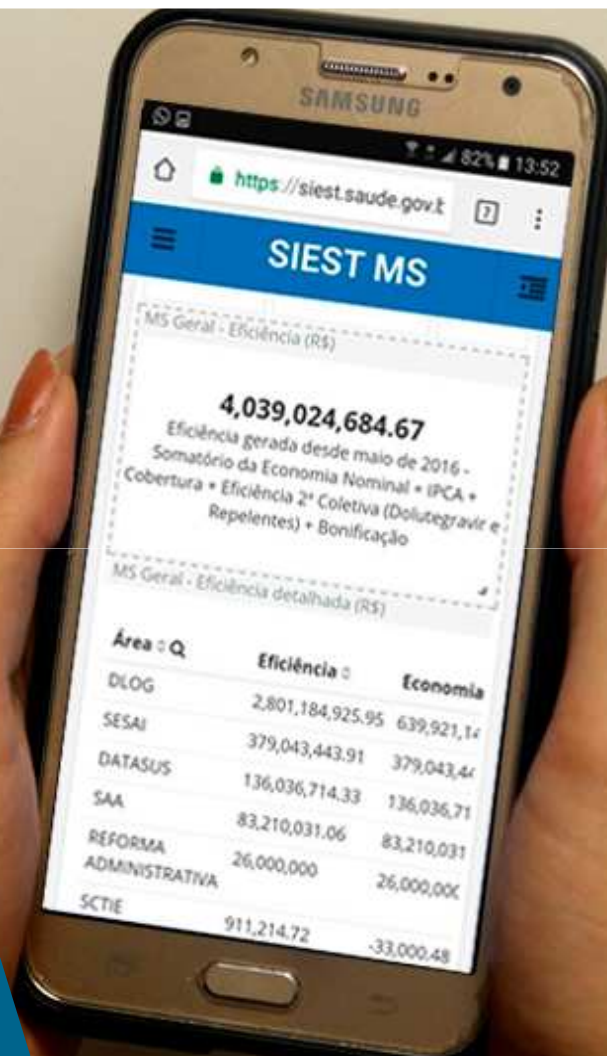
SAMSUNG

82% 13:52

https://siest.saude.gov.b

7

SIEST MS

MS Geral - Eficiência (R$)

4,039,024,684.67

Eficiência gerada desde maio de 2016 - Somatório da Economia Nominal + IPCA + Cobertura + Eficiência 2ª Coletiva (Dolutegravir e Repelentes) + Bonificação

MS Geral - Eficiência detalhada (R$)

| Área | Eficiência | Economia |
|---|---|---|
| DLOG | 2,801,184,925.95 | 639,921,1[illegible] |
| SESAI | 379,043,443.91 | 379,043,4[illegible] |
| DATASUS | 136,036,714.33 | 136,036,71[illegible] |
| SAA | 83,210,031.06 | 83,210,031 |
| REFORMA ADMINISTRATIVA | 26,000,000 | 26,000,00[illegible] |
| SCTIE | 911,214.72 | -33,000.48 |